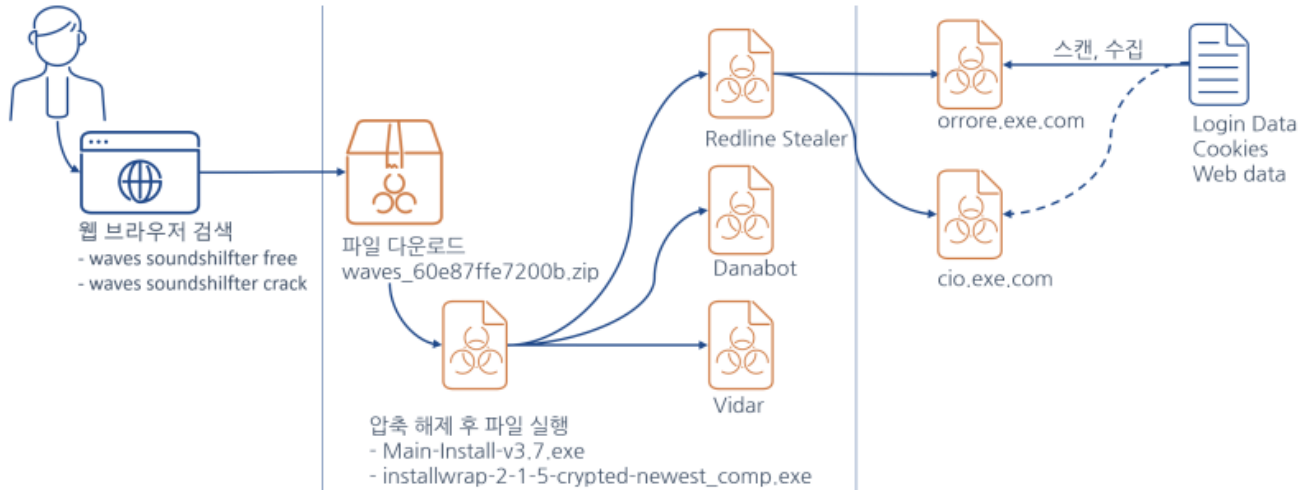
웹 브라우저 검색
- waves soundshilfter free
- waves soundshilfter crack

파일 다운로드
waves_60e87ffe7200b.zip

압축 해제 후 파일 실행
- Main-Install-v3.7.exe
- installwrap-2-1-5-crypted-newest_comp.exe

Redline Stealer

Danabot

Vidar

orrore.exe.com

cio.exe.com

스캔, 수집

Login Data
Cookies
Web data